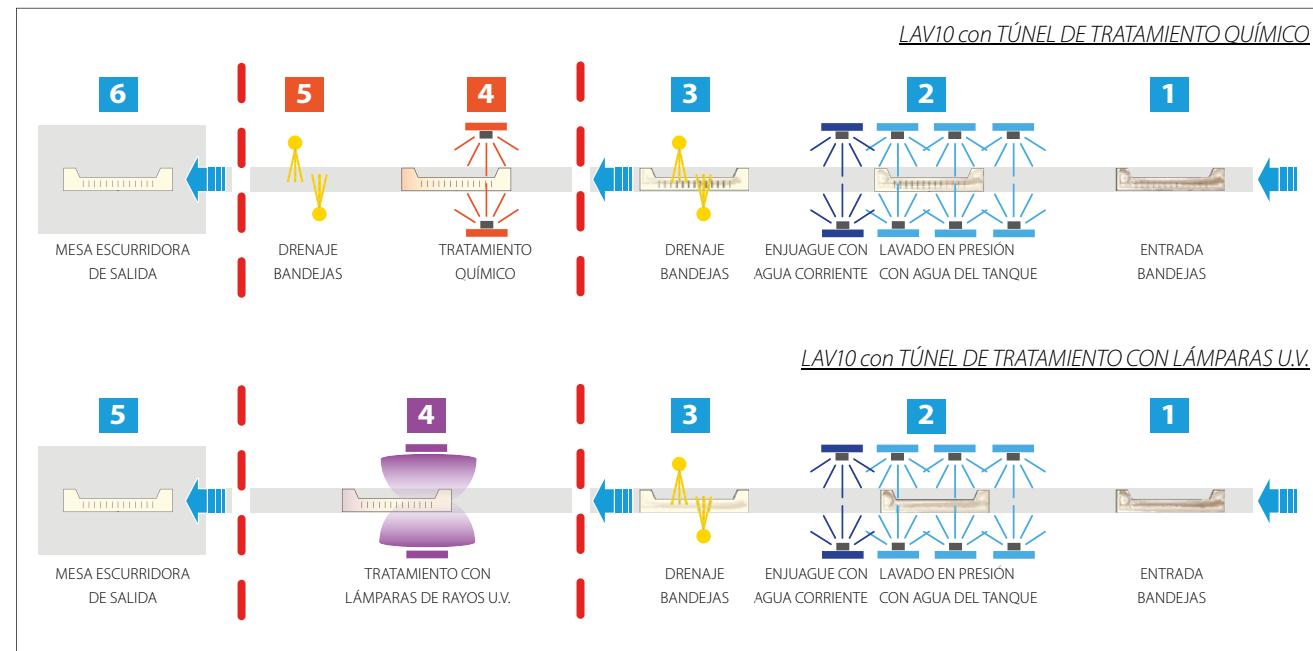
LAV10 con TÚNEL DE TRATAMIENTO QUÍMICO

6

5

4

3

2

1

MESA ESCURRIDORA DE SALIDA

DRENAJE BANDEJAS

TRATAMIENTO QUÍMICO

DRENAJE BANDEJAS

ENJUAGUE CON AGUA CORRIENTE

LAVADO EN PRESIÓN CON AGUA DEL TANQUE

ENTRADA BANDEJAS

LAV10 con TÚNEL DE TRATAMIENTO CON LÁMPARAS U.V.

5

4

3

2

1

MESA ESCURRIDORA DE SALIDA

TRATAMIENTO CON LÁMPARAS DE RAYOS U.V.

DRENAJE BANDEJAS

ENJUAGUE CON AGUA CORRIENTE

LAVADO EN PRESIÓN CON AGUA DEL TANQUE

ENTRADA BANDEJAS